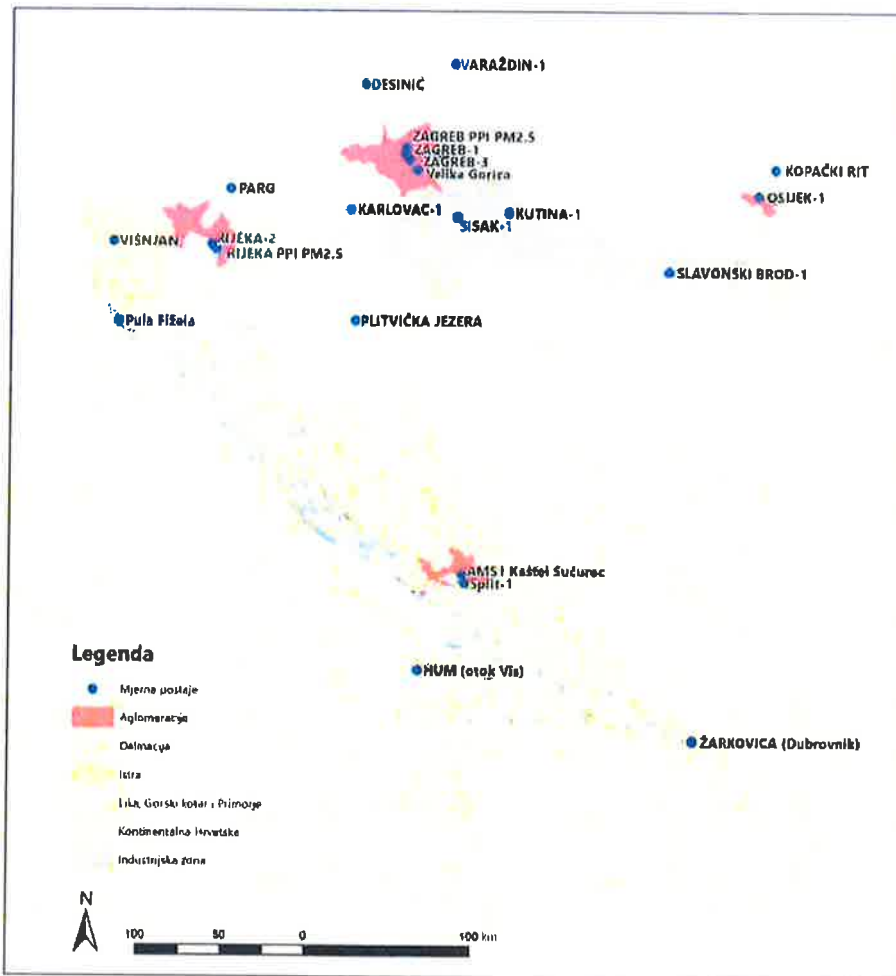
VARAŽDIN-1
DESINIĆ
ZAGREB PPI PM2.5
ZAGREB-1
ZAGREB-3
Velika Gorica
KOPAČKI RIT
PARG
OSIJEK-1
KARLOVAC-1
KUTINA-1
SISAK-1
VIŠNJAN
RIJEKA-2
RIJEKA PPI PM2.5
SLAVONSKI BROD-1
Pula Fišela
PLITVIČKA JEZERA
AMS1 Kaštel Sućurac
Split-1
Legenda
HUM (otok Vis)
Mjerne postaje
Aglomeracije
Dalmacija
Istra
ŽARKOVICA (Dubrovnik)
Lika, Gorski kotar i Primorje
Kontinentalna Hrvatska
Industrijska zona
N
100 50 0 100 km